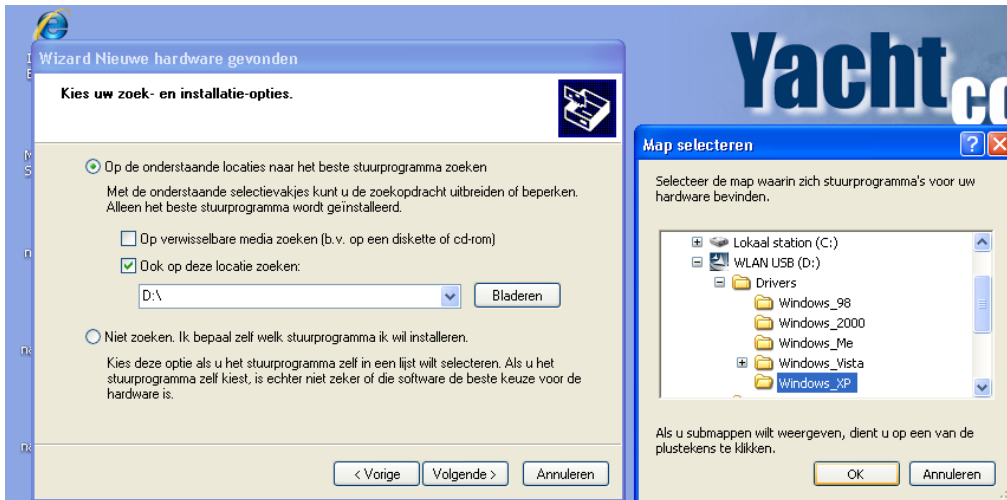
Wizard Nieuwe hardware gevonden

Kies uw zoek- en installatie-opties.

Op de onderstaande locaties naar het beste stuurprogramma zoeken

Met de onderstaande selectievakjes kunt u de zoekopdracht uitbreiden of beperken. Alleen het beste stuurprogramma wordt geïnstalleerd.

Op verwisselbare media zoeken (b.v. op een diskette of cd-rom)

Ook op deze locatie zoeken:

D:\

Bladeren

Niet zoeken. Ik bepaal zelf welk stuurprogramma ik wil installeren.

Kies deze optie als u het stuurprogramma zelf in een lijst wilt selecteren. Als u het stuurprogramma zelf kiest, is echter niet zeker of die software de beste keuze voor de hardware is.

< Vorige

Volgende >

Annuleren

Yacht co

Map selecteren

Selecteer de map waarin zich stuurprogramma's voor uw hardware bevinden.

Lokaal station (C:)
WLAN USB (D:)
Drivers
Windows_98
Windows_2000
Windows_Me
Windows_Vista
Windows_XP

Als u submappen wilt weergeven, dient u op een van de plustekens te klikken.

OK

Annuleren